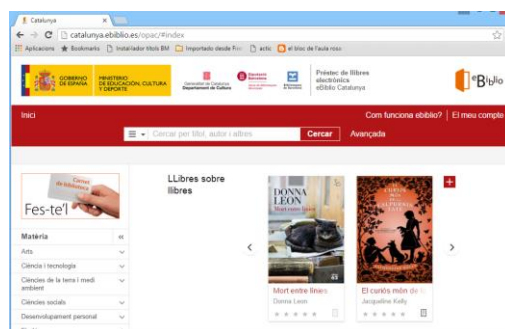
Catalunya
catalunya.ebiblio.es/opac/#index
Aplicacions ★ Bookmarks Instal·lador títols BM Importado desde Fir actic el bloc de l'aula roso
GOBIERNO DE ESPAÑA MINISTERIO DE EDUCACIÓN, CULTURA Y DEPORTE
Generalitat de Catalunya Departament de Cultura
Diputació Barcelona
Préstec de llibres electrònics eBiblio Catalunya
eBiblio
Inici
Com funciona ebiblio? | El meu compte
Cercar per títol, autor i altres
Cercar
Avançada
Carnet de biblioteca
Fes-te'l
Matèria
Arts
Ciència i tecnologia
Ciències de la terra i medi ambient
Ciències socials
Desenvolupament personal
LLibres sobre llibres
DONNA LEON
Mort entre línies
Mort entre línies
Donna Leon
El curiós món de la Calpurnia Tate
El curiós món de
Jacqueline Kelly